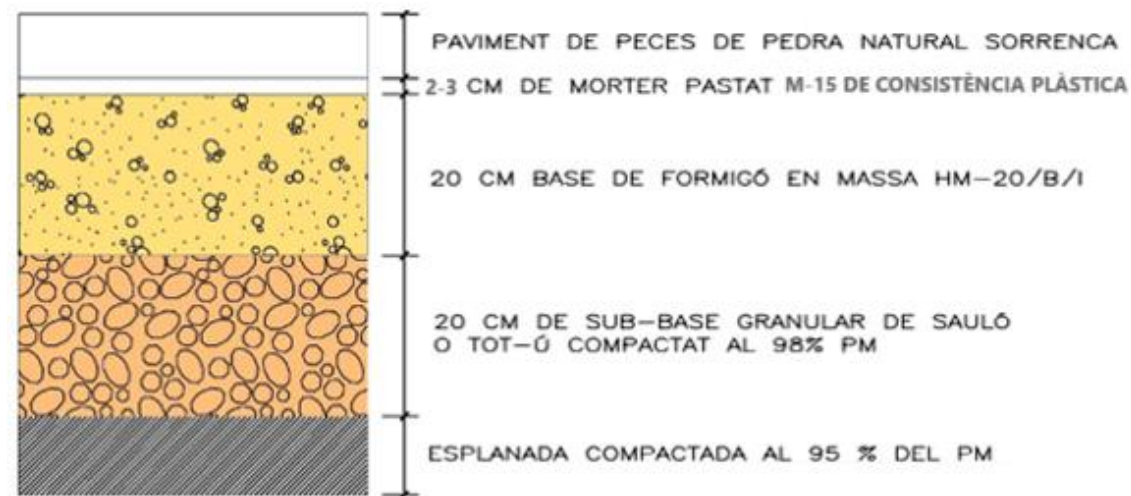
PAVIMENT DE PECES DE PEDRA NATURAL SORRENCA

2-3 CM DE MORTER PASTAT M-15 DE CONSISTÈNCIA PLÀSTICA

20 CM BASE DE FORMIGÓ EN MASSA HM–20/B/I

20 CM DE SUB–BASE GRANULAR DE SAULÓ O TOT–Ú COMPACTAT AL 98% PM

ESPLANADA COMPACTADA AL 95 % DEL PM